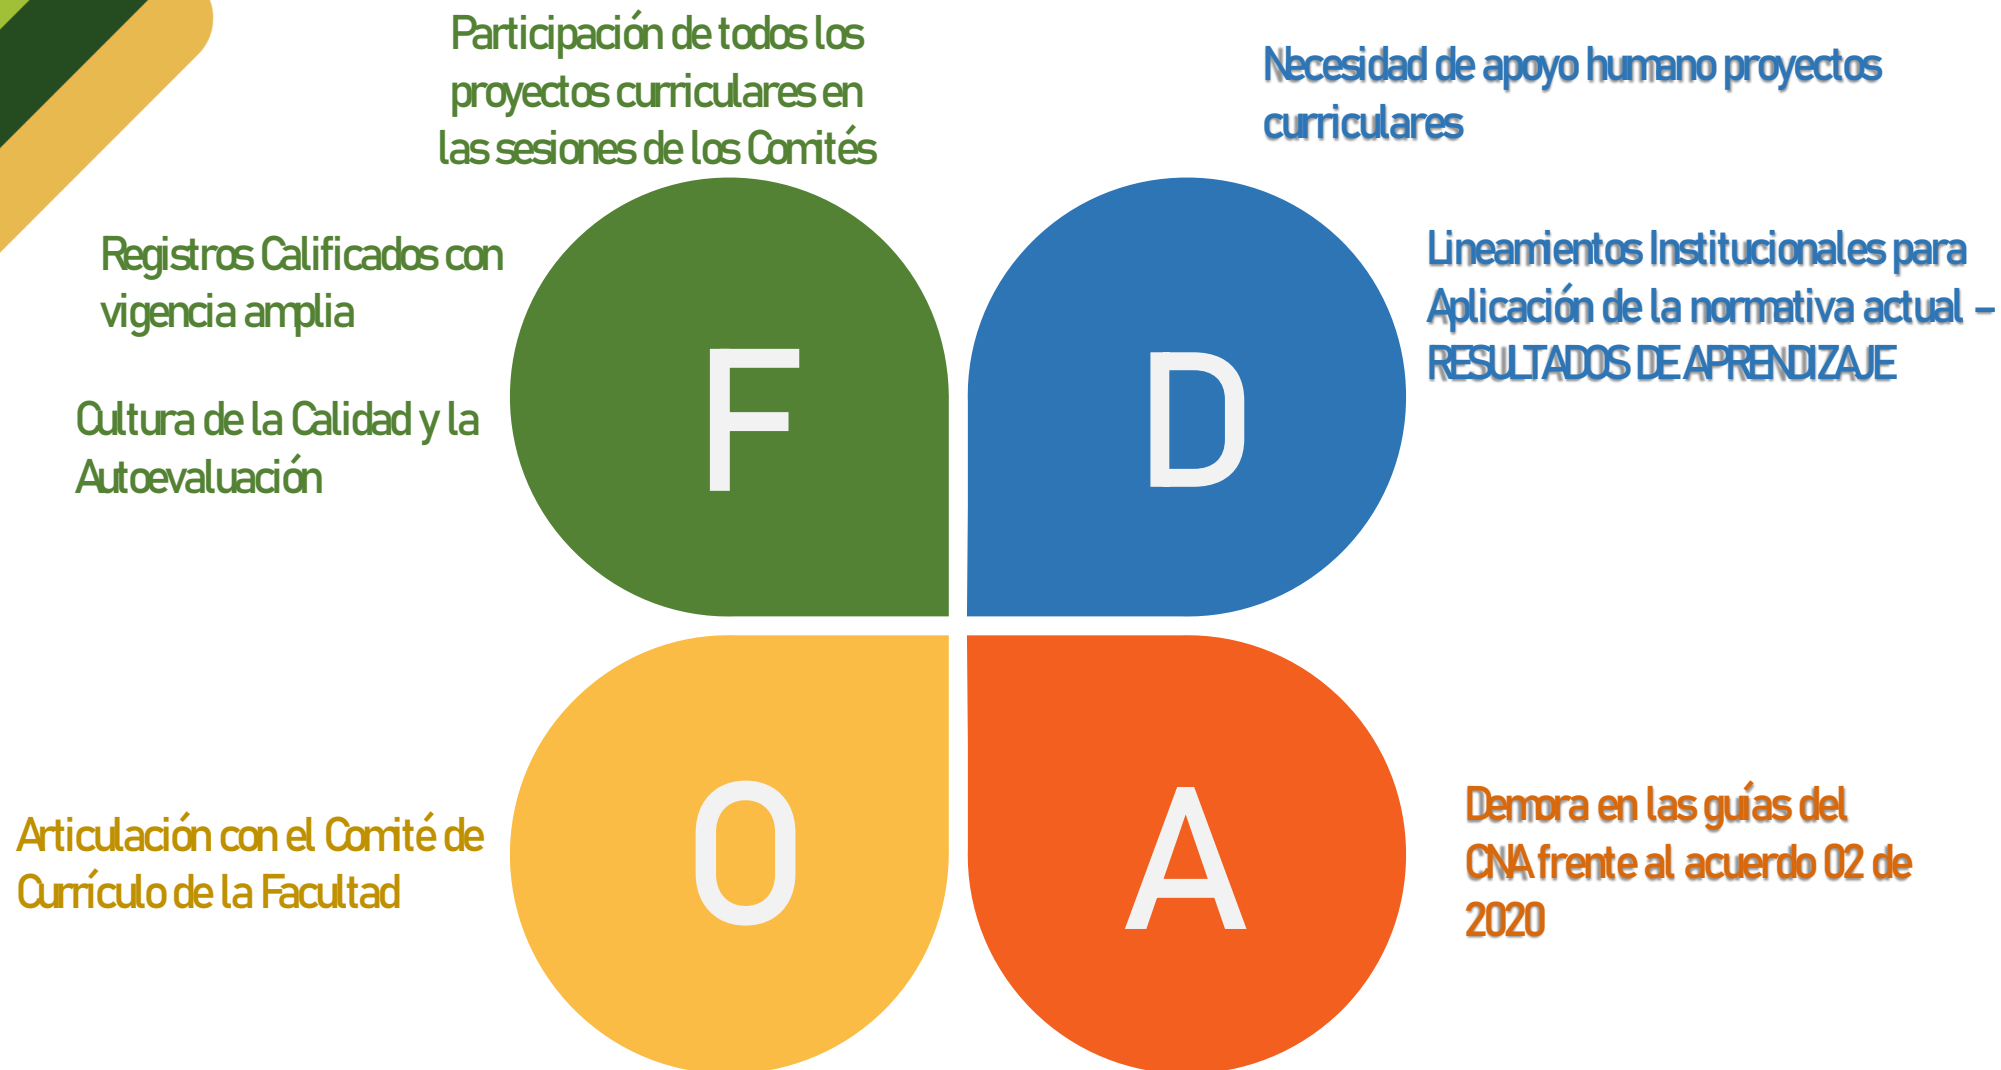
Participación de todos los proyectos curriculares en las sesiones de los Comités

Necesidad de apoyo humano proyectos curriculares

Registros Calificados con vigencia amplia

Cultura de la Calidad y la Autoevaluación

F

D

Lineamientos Institucionales para Aplicación de la normativa actual – RESULTADOS DE APRENDIZAJE

O

A

Articulación con el Comité de Currículo de la Facultad

Demora en las guías del CNA frente al acuerdo 02 de 2020